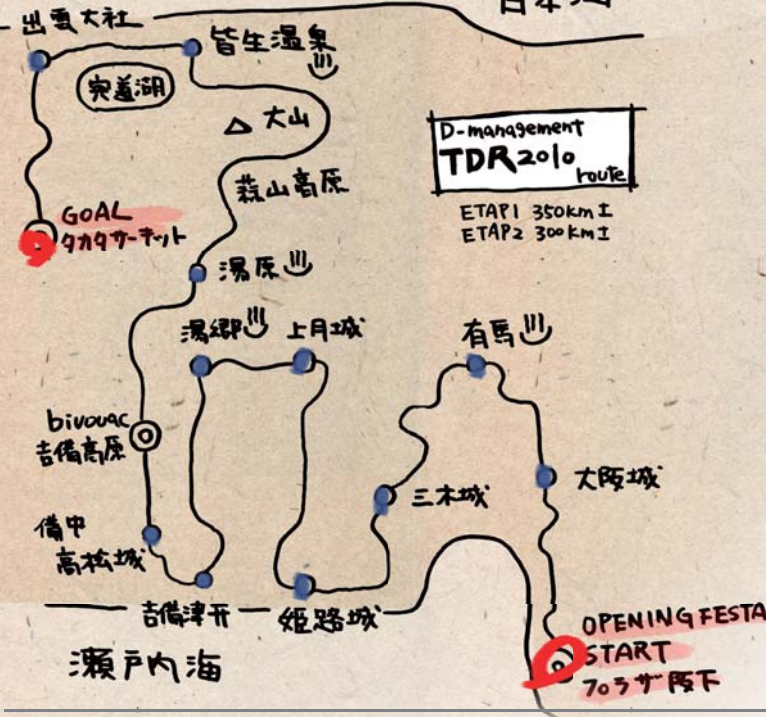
出雲大社

日本海

皆生温泉

宍道湖

大山

D-management
TDR2010 route

蒜山高原

ETAP1 350km I
ETAP2 300km I

GOAL
タカタサーキット

湯原

湯郷

上月城

有馬

bivouac
吉備高原

三木城

大阪城

備中
高梁城

吉備津片

姫路城

OPENING FESTA
START
フロラザ阪下

瀬戸内海